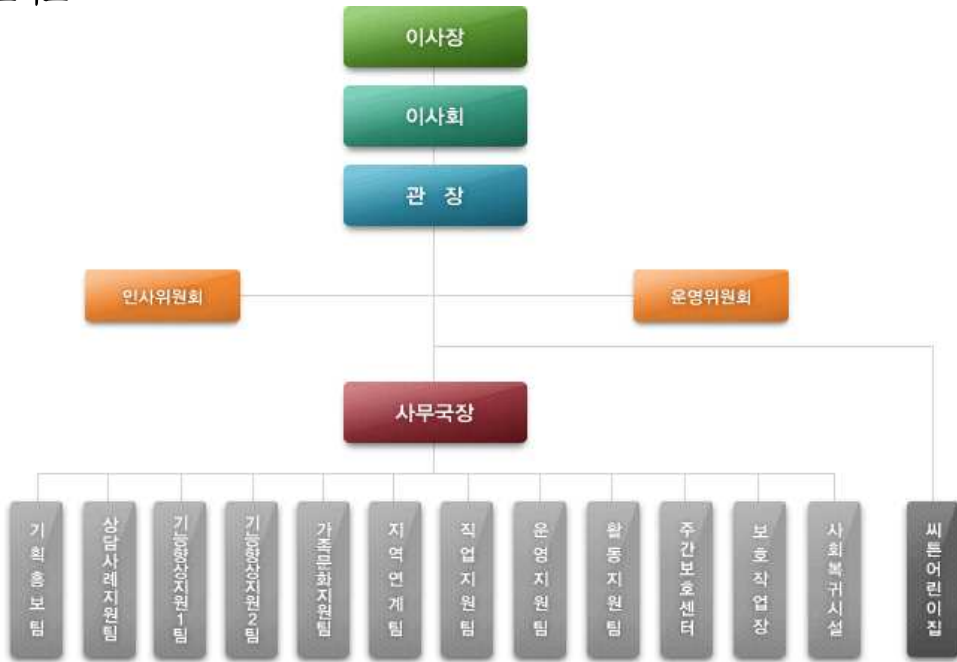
이사장

이사회

관 장

인사위원회

운영위원회

사무국장

기획홍보팀

상담사례지원팀

기능향상지원1팀

기능향상지원2팀

가족문화지원팀

지역연계팀

직업지원팀

운영지원팀

활동지원팀

주간보호센터

보호작업장

사회복귀시설

씨튼어린이집